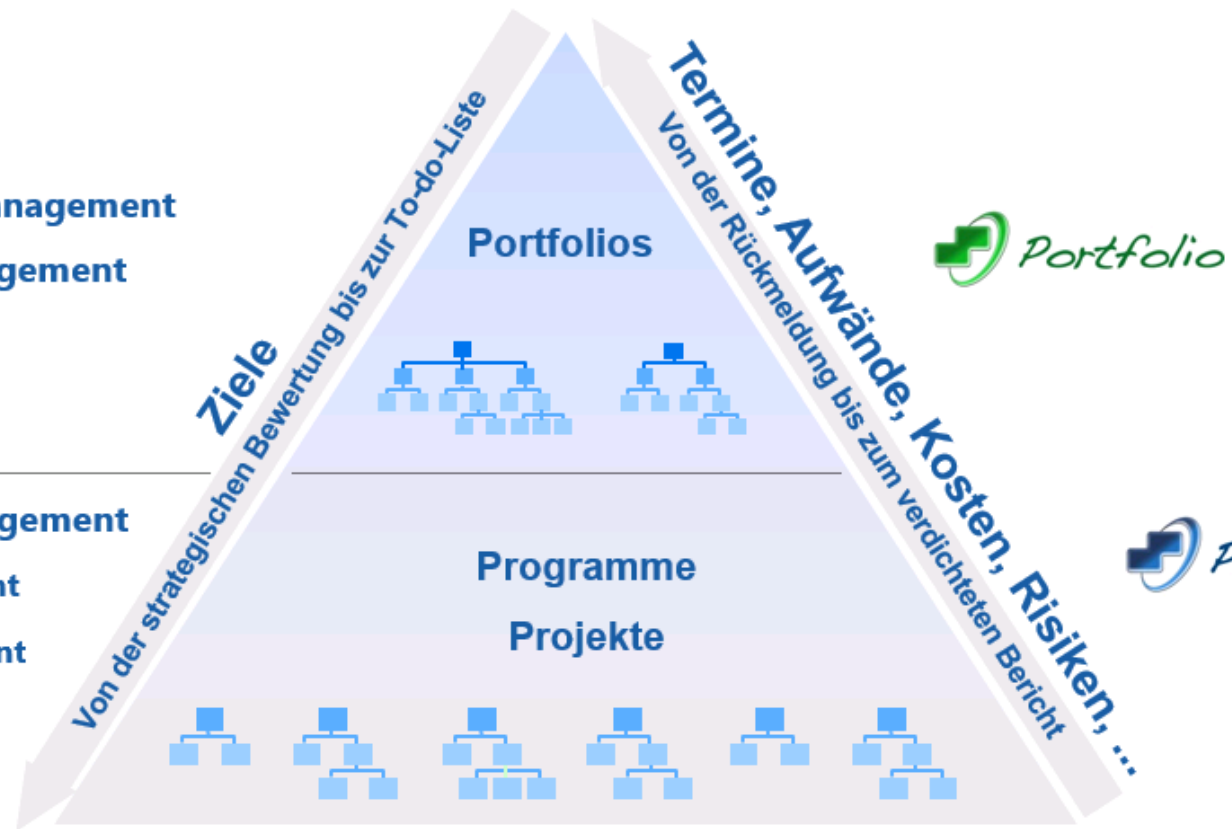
nagement
gement

gement
nt
nt

Ziele
Von der strategischen Bewertung bis zur To-do-Liste

Portfolios

Programme
Projekte

Termine, Aufwände, Kosten, Risiken, ...
Von der Rückmeldung bis zum verdichteten Bericht

Portfolio

P